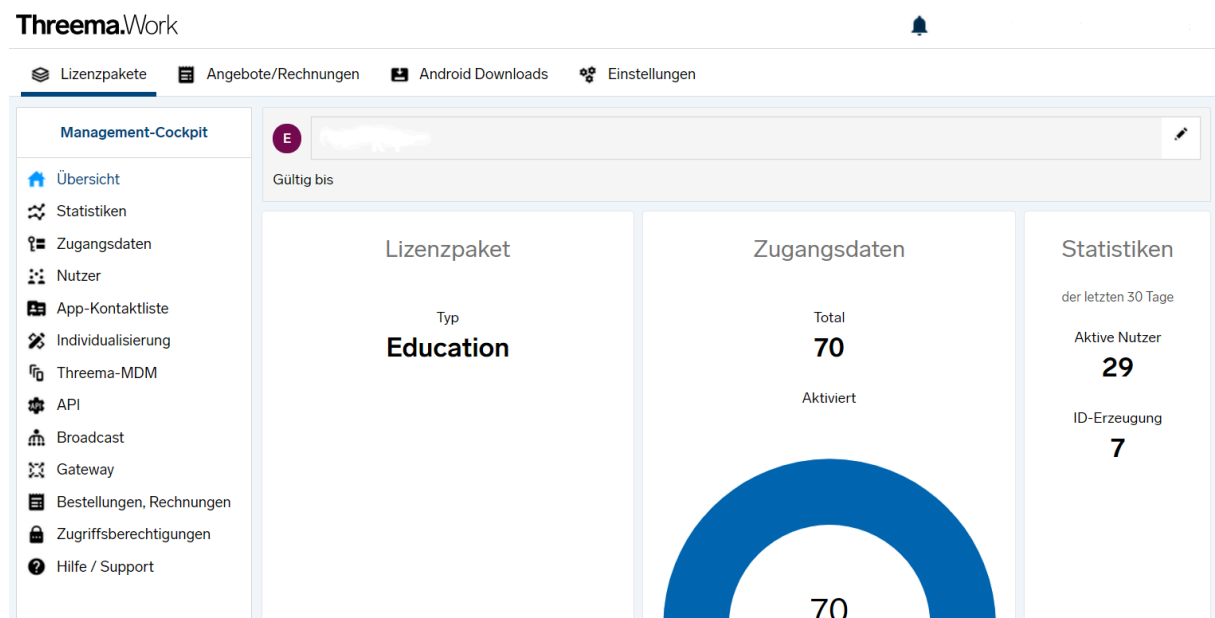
Threema.Work

Lizenzpakete Angebote/Rechnungen Android Downloads Einstellungen

Management-Cockpit

Übersicht
Statistiken
Zugangsdaten
Nutzer
App-Kontaktliste
Individualisierung
Threema-MDM
API
Broadcast
Gateway
Bestellungen, Rechnungen
Zugriffsberechtigungen
Hilfe / Support

E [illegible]

Gültig bis

Lizenzpaket

Typ
Education

Zugangsdaten

Total
70

Aktiviert

70

Statistiken

der letzten 30 Tage

Aktive Nutzer
29

ID-Erzeugung
7